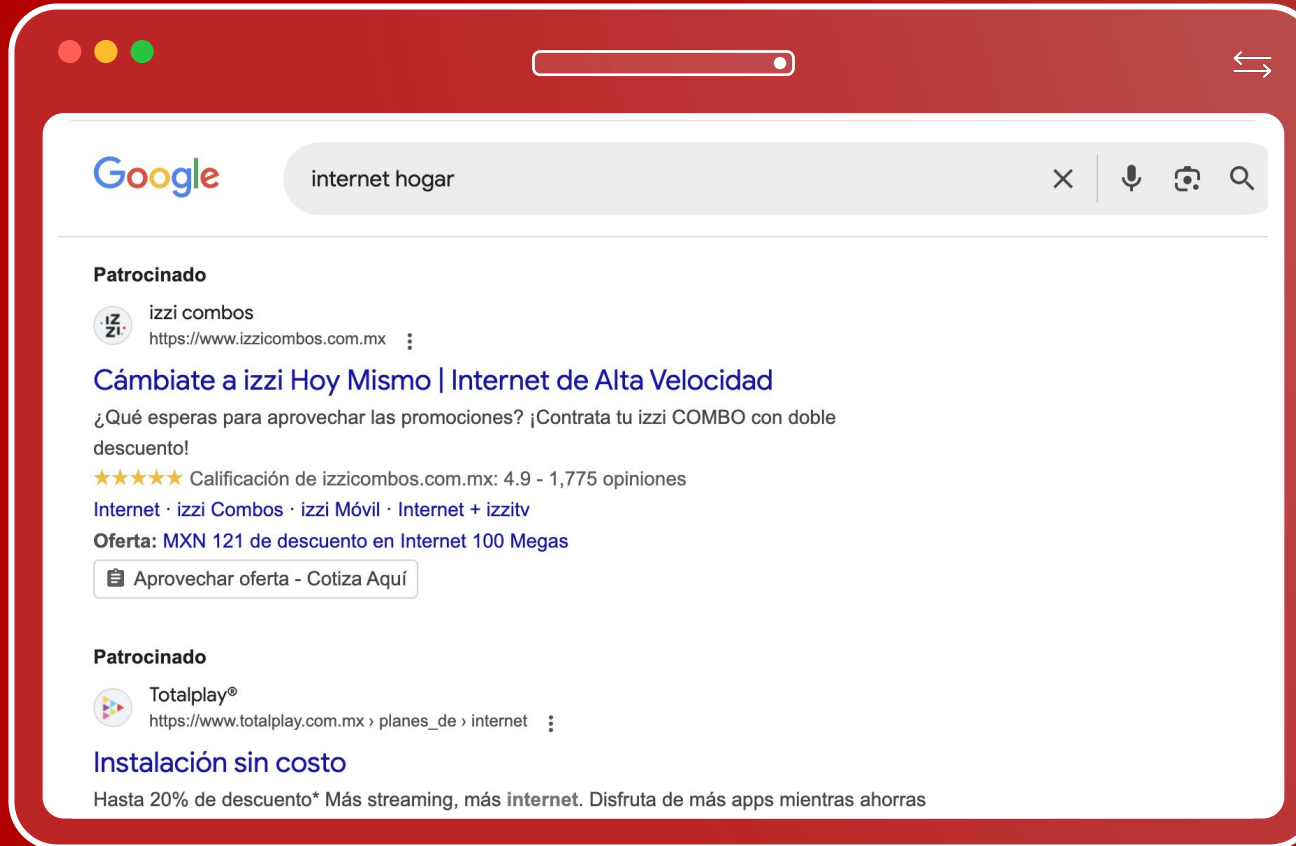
Google

internet hogar

Patrocinado

izzi combos
https://www.izzicombos.com.mx

Cámbiate a izzi Hoy Mismo | Internet de Alta Velocidad

¿Qué esperas para aprovechar las promociones? ¡Contrata tu izzi COMBO con doble descuento!

★★★★★ Calificación de izzicombos.com.mx: 4.9 - 1,775 opiniones

Internet · izzi Combos · izzi Móvil · Internet + izzitv

Oferta: MXN 121 de descuento en Internet 100 Megas

Aprovechar oferta - Cotiza Aquí

Patrocinado

Totalplay®
https://www.totalplay.com.mx › planes_de › internet

Instalación sin costo

Hasta 20% de descuento* Más streaming, más internet. Disfruta de más apps mientras ahorras